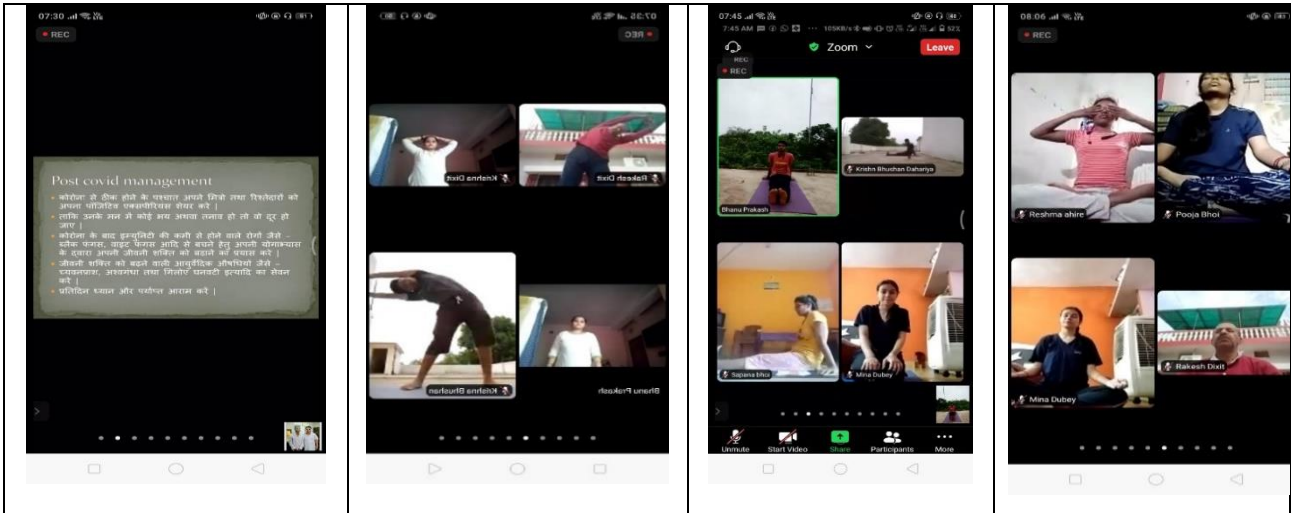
07:30

REC

Post covid management

• कोरोना से ठीक होने के पश्चात अपने मित्रो तथा रिश्तेदारों को अपना पॉजिटिव एक्सपीरियंस शेयर करें।

• ताकि उनके मन से कोई भय अथवा तनाव हो तो वो दूर हो जाए।

• कोरोना के बाद इम्युनिटी की कमी से होने वाले रोगों जैसे - ब्लैक फंगस, व्हाइट फंगस आदि से बचने हेतु अपनी योगाभ्यास के द्वारा अपनी जीवनी शक्ति को बढ़ाने का प्रयास करें।

• जीवनी शक्ति को बढ़ाने वाली आयुर्वेदिक औषधियों जैसे - च्यवनप्राश, अश्वगंधा तथा गिलोय घनवटी इत्यादि का सेवन करें।

• प्रतिदिन ध्यान और पर्याप्त आराम करें।

07:35

REC

Krishna Dixit

Rakesh Dixit

Krishna Bhushan

Bhanu Prakash

07:45

7:45 AM

REC

Zoom

Leave

REC

Bhanu Prakash

Krishn Bhushan Dahariya

Sapana bhoi

Mina Dubey

Unmute

Start Video

Share

Participants

More

08:06

REC

Reshma ahire

Pooja Bhoi

Mina Dubey

Rakesh Dixit